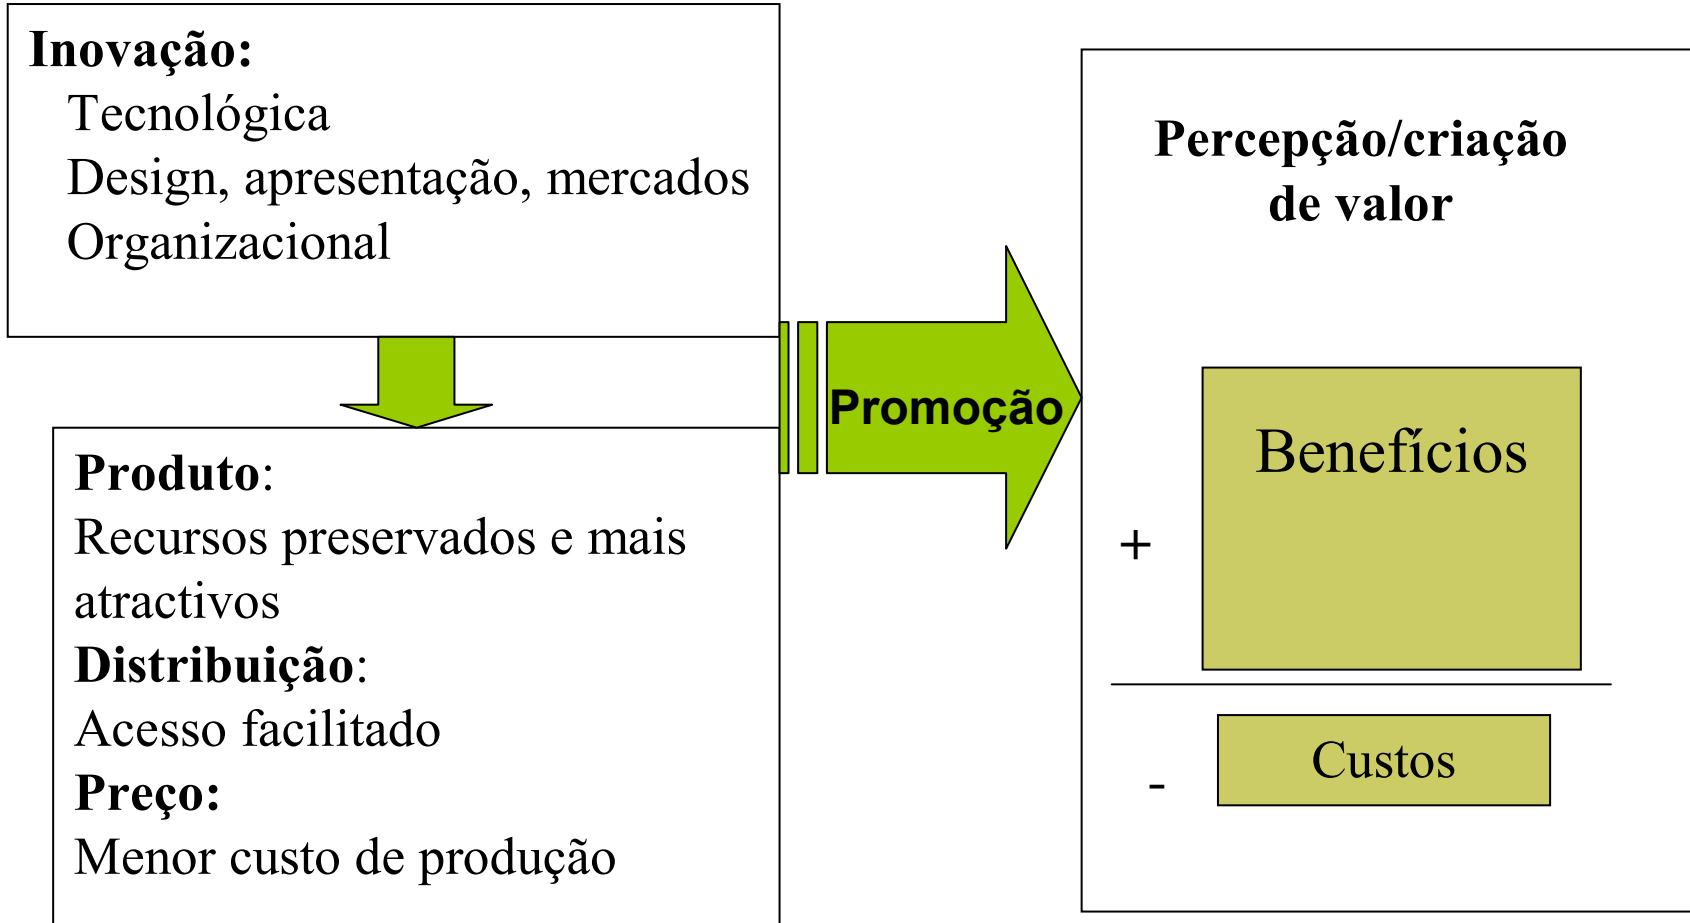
**Inovação:**
Tecnológica
Design, apresentação, mercados
Organizacional

**Produto**:
Recursos preservados e mais atractivos
**Distribuição**:
Acesso facilitado
**Preço:**
Menor custo de produção

**Promoção**

**Percepção/criação de valor**

+ Benefícios

- Custos